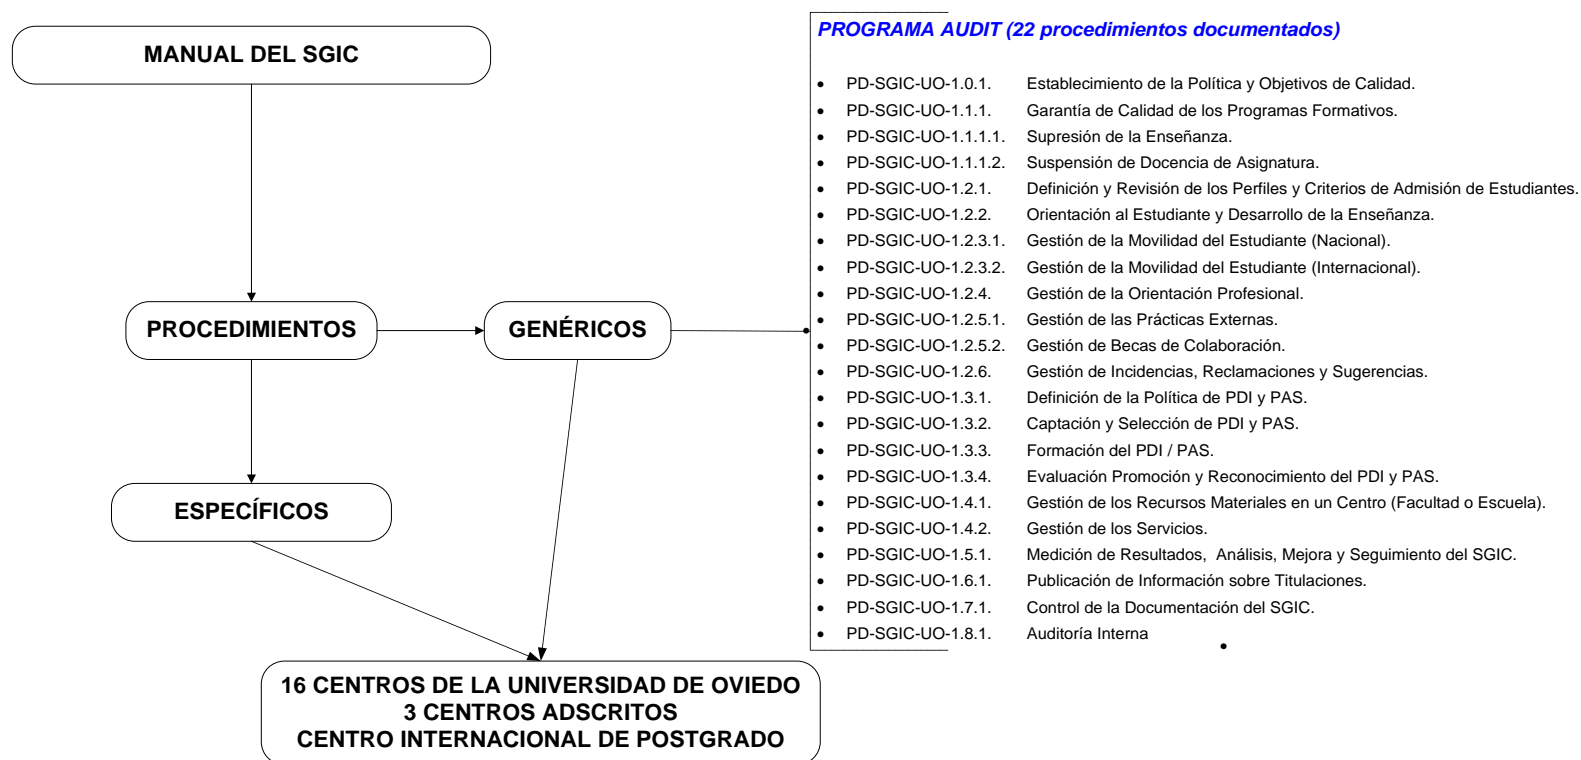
MANUAL DEL SGIC

PROCEDIMIENTOS

GENÉRICOS

ESPECÍFICOS

16 CENTROS DE LA UNIVERSIDAD DE OVIEDO
3 CENTROS ADSCRITOS
CENTRO INTERNACIONAL DE POSTGRADO

PROGRAMA AUDIT (22 procedimientos documentados)

- PD-SGIC-UO-1.0.1. Establecimiento de la Política y Objetivos de Calidad.
- PD-SGIC-UO-1.1.1. Garantía de Calidad de los Programas Formativos.
- PD-SGIC-UO-1.1.1.1. Supresión de la Enseñanza.
- PD-SGIC-UO-1.1.1.2. Suspensión de Docencia de Asignatura.
- PD-SGIC-UO-1.2.1. Definición y Revisión de los Perfiles y Criterios de Admisión de Estudiantes.
- PD-SGIC-UO-1.2.2. Orientación al Estudiante y Desarrollo de la Enseñanza.
- PD-SGIC-UO-1.2.3.1. Gestión de la Movilidad del Estudiante (Nacional).
- PD-SGIC-UO-1.2.3.2. Gestión de la Movilidad del Estudiante (Internacional).
- PD-SGIC-UO-1.2.4. Gestión de la Orientación Profesional.
- PD-SGIC-UO-1.2.5.1. Gestión de las Prácticas Externas.
- PD-SGIC-UO-1.2.5.2. Gestión de Becas de Colaboración.
- PD-SGIC-UO-1.2.6. Gestión de Incidencias, Reclamaciones y Sugerencias.
- PD-SGIC-UO-1.3.1. Definición de la Política de PDI y PAS.
- PD-SGIC-UO-1.3.2. Captación y Selección de PDI y PAS.
- PD-SGIC-UO-1.3.3. Formación del PDI / PAS.
- PD-SGIC-UO-1.3.4. Evaluación Promoción y Reconocimiento del PDI y PAS.
- PD-SGIC-UO-1.4.1. Gestión de los Recursos Materiales en un Centro (Facultad o Escuela).
- PD-SGIC-UO-1.4.2. Gestión de los Servicios.
- PD-SGIC-UO-1.5.1. Medición de Resultados, Análisis, Mejora y Seguimiento del SGIC.
- PD-SGIC-UO-1.6.1. Publicación de Información sobre Titulaciones.
- PD-SGIC-UO-1.7.1. Control de la Documentación del SGIC.
- PD-SGIC-UO-1.8.1. Auditoría Interna